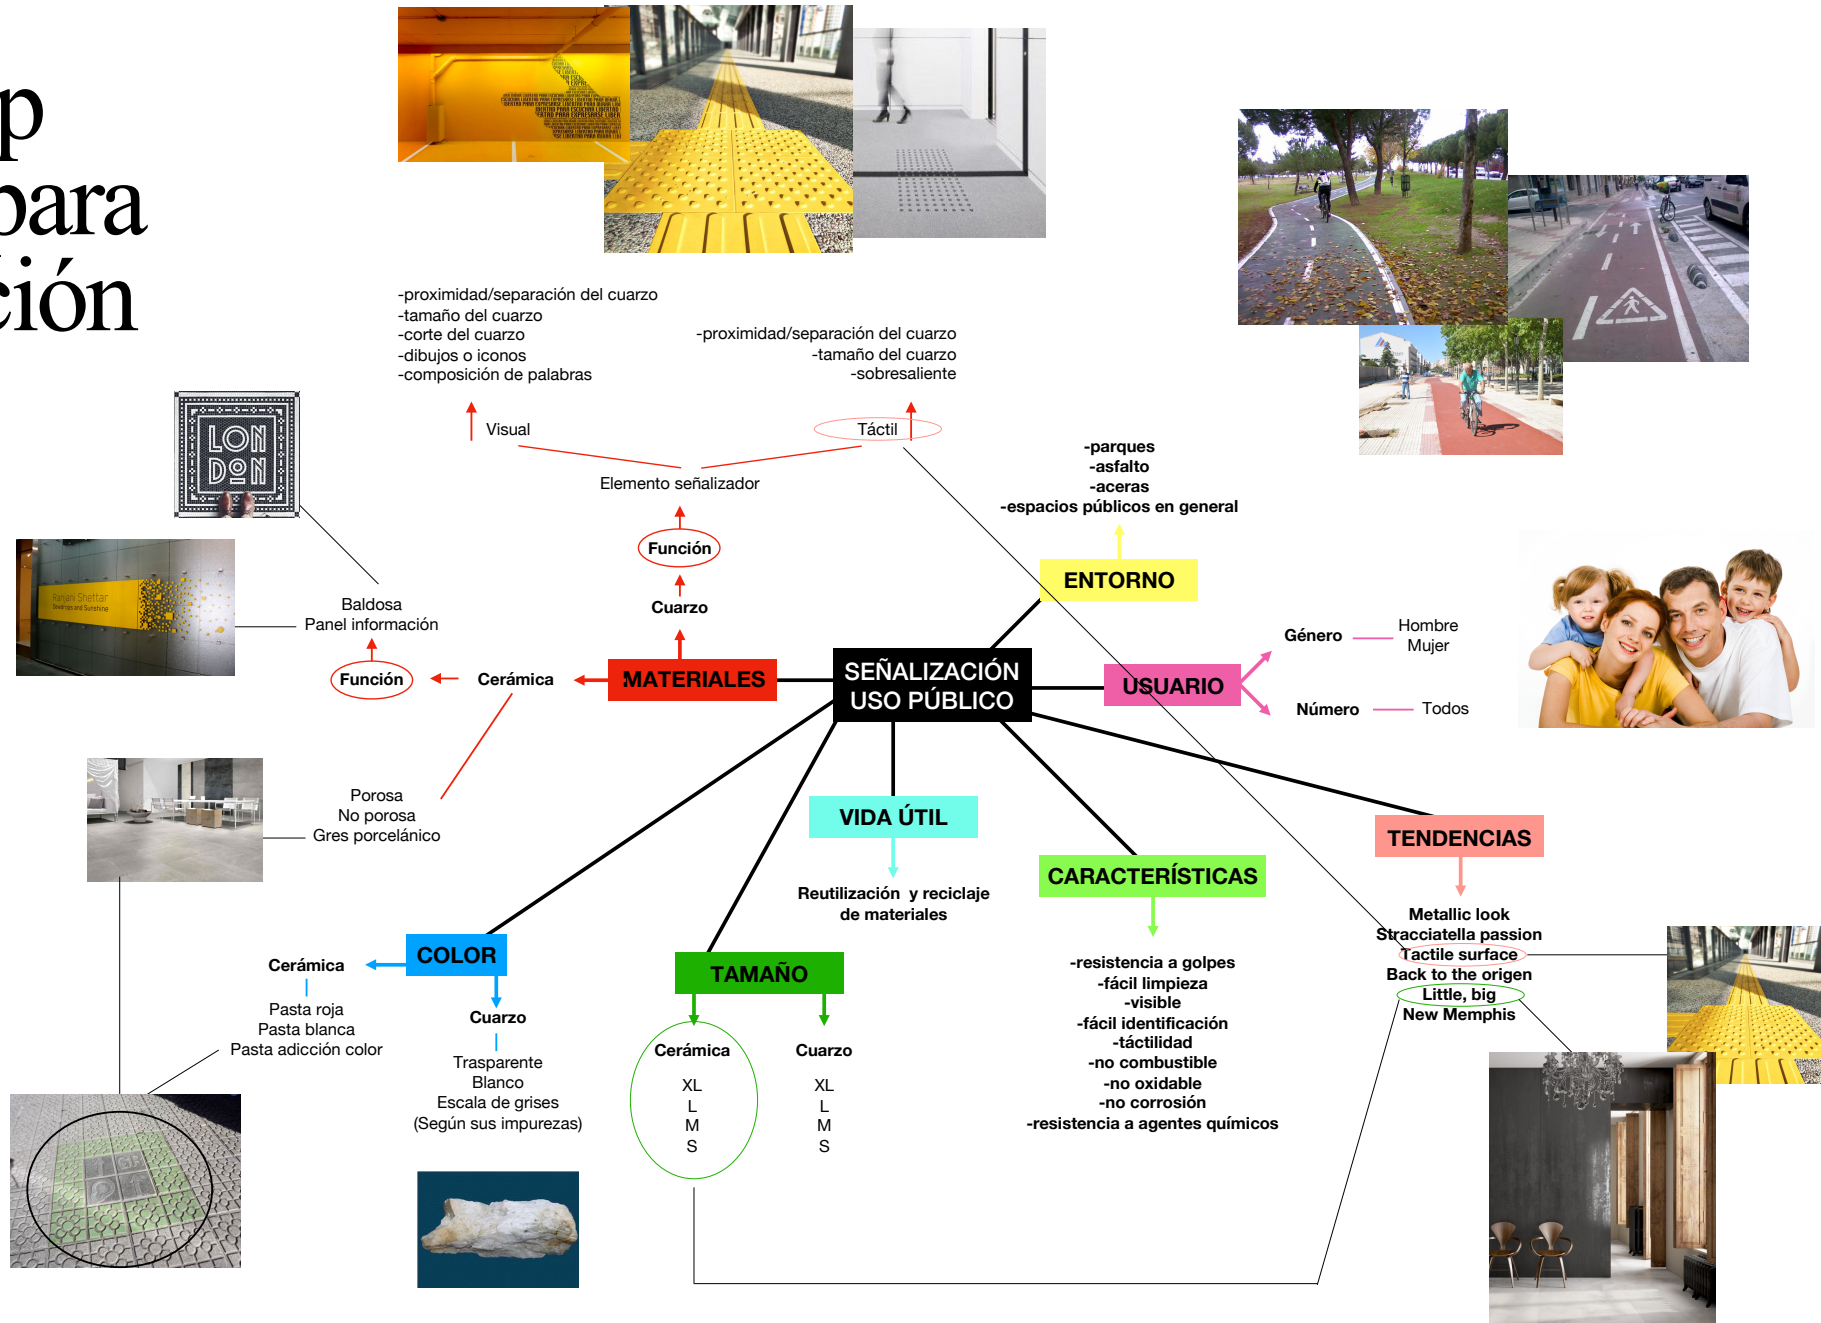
p
para
ción

-proximidad/separación del cuarzo
-tamaño del cuarzo
-corte del cuarzo
-dibujos o iconos
-composición de palabras

-proximidad/separación del cuarzo
-tamaño del cuarzo
-sobresaliente

Visual

Táctil

Elemento señalizador

Función

Cuarzo

LON
DON

Baldosa
Panel información

Función

Cerámica

MATERIALES

SEÑALIZACIÓN
USO PÚBLICO

-parques
-asfalto
-aceras
-espacios públicos en general

ENTORNO

Género
Hombre
Mujer

USUARIO

Número
Todos

Porosa
No porosa
Gres porcelánico

VIDA ÚTIL

Reutilización y reciclaje de materiales

CARACTERÍSTICAS

TENDENCIAS

Metallic look
Stracciatella passion
Tactile surface
Back to the origen
Little, big
New Memphis

Cerámica

COLOR

Pasta roja
Pasta blanca
Pasta adicción color

Cuarzo

Trasparente
Blanco
Escala de grises
(Según sus impurezas)

TAMAÑO

Cerámica
XL
L
M
S

Cuarzo
XL
L
M
S

-resistencia a golpes
-fácil limpieza
-visible
-fácil identificación
-táctilidad
-no combustible
-no oxidable
-no corrosión
-resistencia a agentes químicos